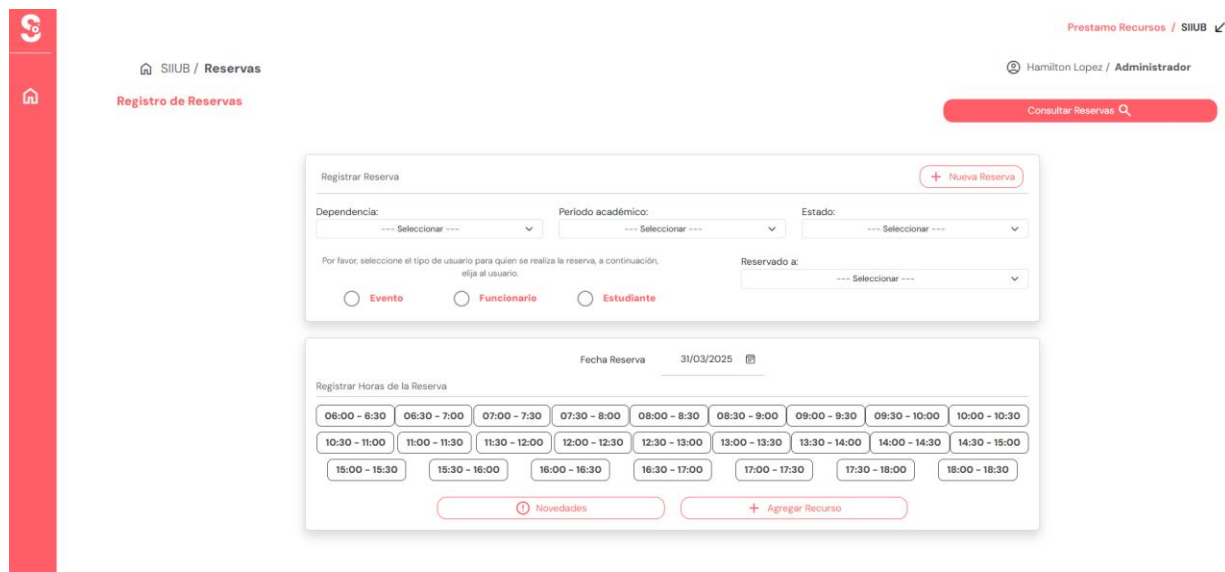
Prestamo Recursos / SIIUB

SIIUB / Reservas

Hamilton Lopez / Administrador

Registro de Reservas

Consultar Reservas

Registrar Reserva

+ Nueva Reserva

Dependencia:
--- Seleccionar ---

Periodo académico:
--- Seleccionar ---

Estado:
--- Seleccionar ---

Por favor, seleccione el tipo de usuario para quien se realiza la reserva, a continuación, elija al usuario.

Reservado a:
--- Seleccionar ---

Evento
Funcionario
Estudiante

Fecha Reserva 31/03/2025

Registrar Horas de la Reserva

06:00 - 6:30
06:30 - 7:00
07:00 - 7:30
07:30 - 8:00
08:00 - 8:30
08:30 - 9:00
09:00 - 9:30
09:30 - 10:00
10:00 - 10:30
10:30 - 11:00
11:00 - 11:30
11:30 - 12:00
12:00 - 12:30
12:30 - 13:00
13:00 - 13:30
13:30 - 14:00
14:00 - 14:30
14:30 - 15:00
15:00 - 15:30
15:30 - 16:00
16:00 - 16:30
16:30 - 17:00
17:00 - 17:30
17:30 - 18:00
18:00 - 18:30

Novedades

+ Agregar Recurso